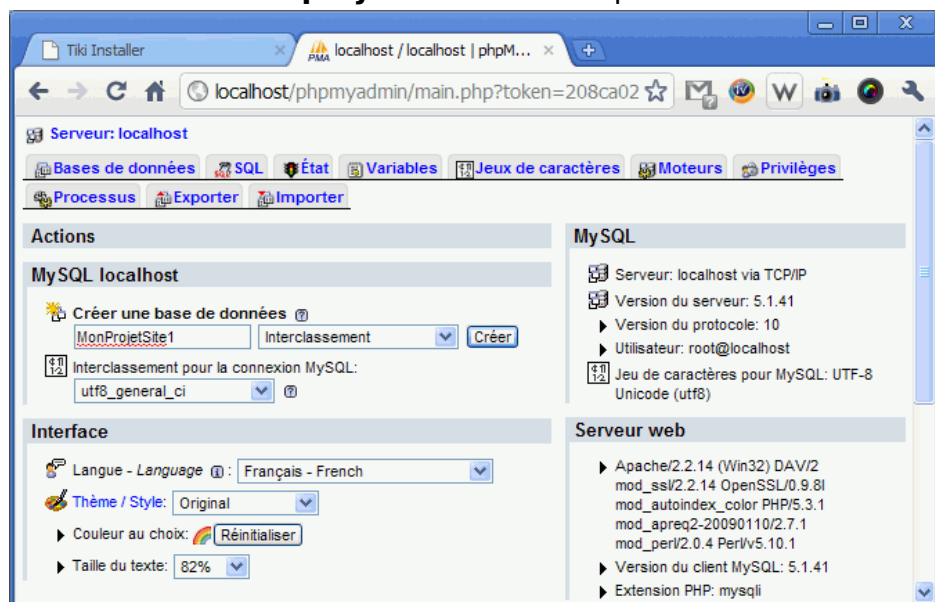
Tiki Installer
localhost / localhost | phpM...
localhost/phpmyadmin/main.php?token=208ca02

Serveur: localhost

Bases de données
SQL
État
Variables
Jeux de caractères
Moteurs
Privilèges
Processus
Exporter
Importer

Actions

MySQL localhost

Créer une base de données
MonProjetSite1
Interclassement
Créer
Interclassement pour la connexion MySQL:
utf8_general_ci

Interface

Langue - Language:
Français - French
Thème / Style:
Original
Couleur au choix:
Réinitialiser
Taille du texte:
82%

MySQL

Serveur: localhost via TCP/IP
Version du serveur: 5.1.41
Version du protocole: 10
Utilisateur: root@localhost
Jeu de caractères pour MySQL: UTF-8 Unicode (utf8)

Serveur web

Apache/2.2.14 (Win32) DAV/2 mod_ssl/2.2.14 OpenSSL/0.9.8l mod_autoindex_color PHP/5.3.1 mod_apreq2-20090110/2.7.1 mod_perl/2.0.4 Perl/v5.10.1
Version du client MySQL: 5.1.41
Extension PHP: mysqli